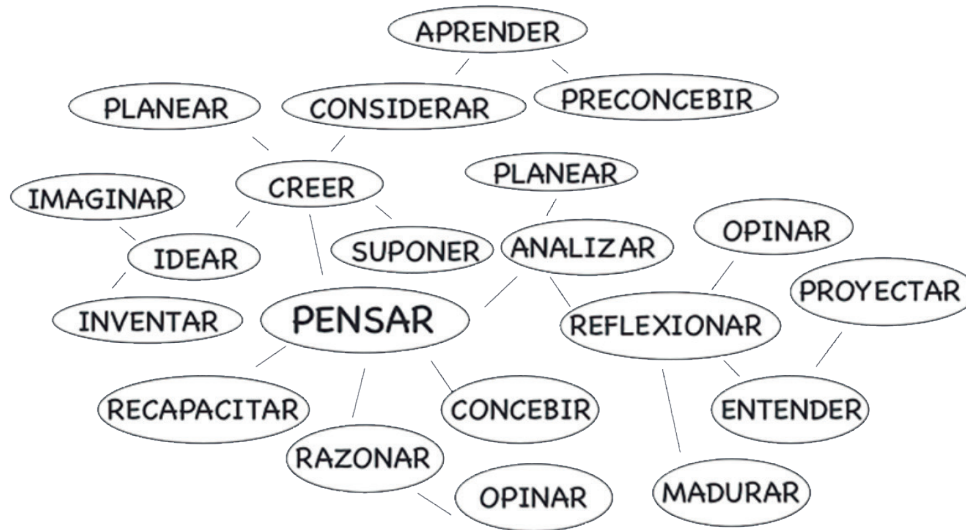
APRENDER

PLANEAR

CONSIDERAR

PRECONCEBIR

IMAGINAR

CREER

PLANEAR

OPINAR

IDEAR

SUPONER

ANALIZAR

PROYECTAR

INVENTAR

PENSAR

REFLEXIONAR

RECAPACITAR

CONCEBIR

ENTENDER

RAZONAR

OPINAR

MADURAR